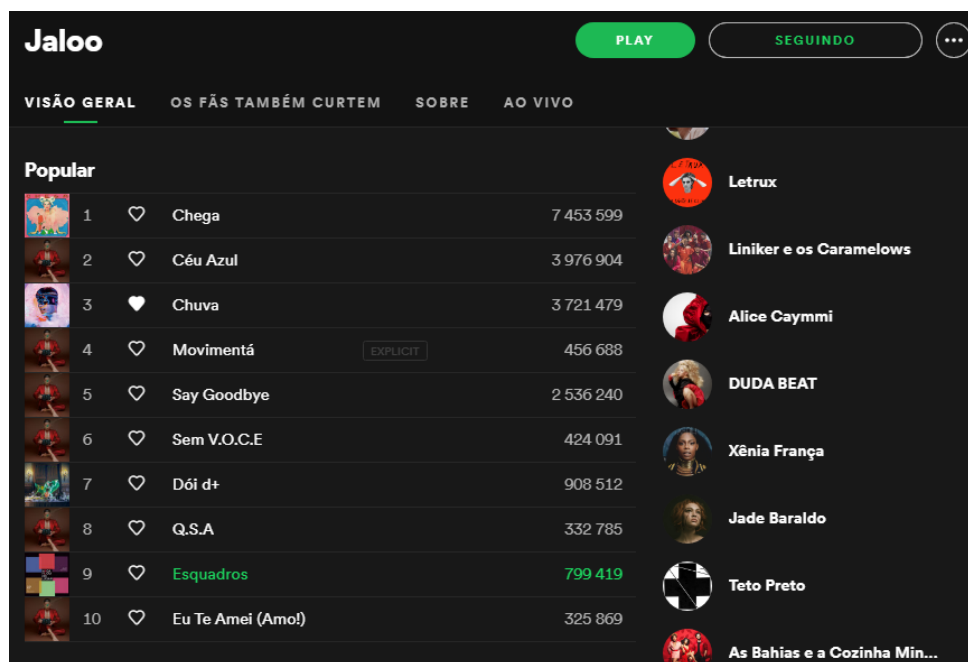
Jaloo

PLAY

SEGUINDO

...

VISÃO GERAL

OS FÃS TAMBÉM CURTEM

SOBRE

AO VIVO

Popular

| | | |
|---|---|---|
| 1 | Chega | 7 453 599 |
| 2 | Céu Azul | 3 976 904 |
| 3 | Chuva | 3 721 479 |
| 4 | Movimentá EXPLICIT | 456 688 |
| 5 | Say Goodbye | 2 536 240 |
| 6 | Sem V.O.C.E | 424 091 |
| 7 | Dói d+ | 908 512 |
| 8 | Q.S.A | 332 785 |
| 9 | Esquadros | 799 419 |
| 10 | Eu Te Amei (Amo!) | 325 869 |

Letrux

Liniker e os Caramelows

Alice Caymmi

DUDA BEAT

Xênia França

Jade Baraldo

Teto Preto

As Bahias e a Cozinha Min...